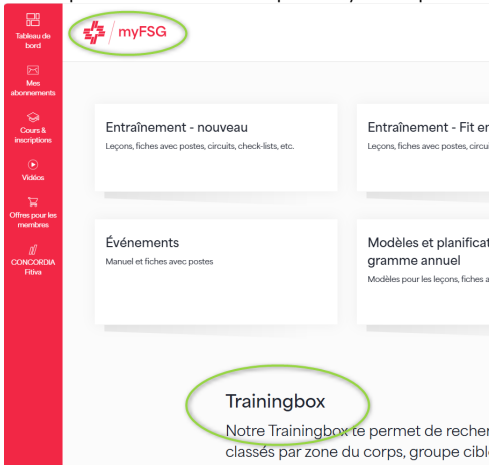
Tableau de bord

Mes abonnements

Cours & inscriptions

Vidéos

Offres pour les membres

CONCORDIA Fitiva

myFSG

Entraînement - nouveau

Leçons, fiches avec postes, circuits, check-lists, etc.

Entraînement - Fit en

Leçons, fiches avec

Événements

Manuel et fiches avec postes

Modèles et planificat gramme annuel

Modèles pour les leçons, fiches a

Trainingbox

Notre Trainingbox te permet de recher classés par zone du corps, groupe cibl